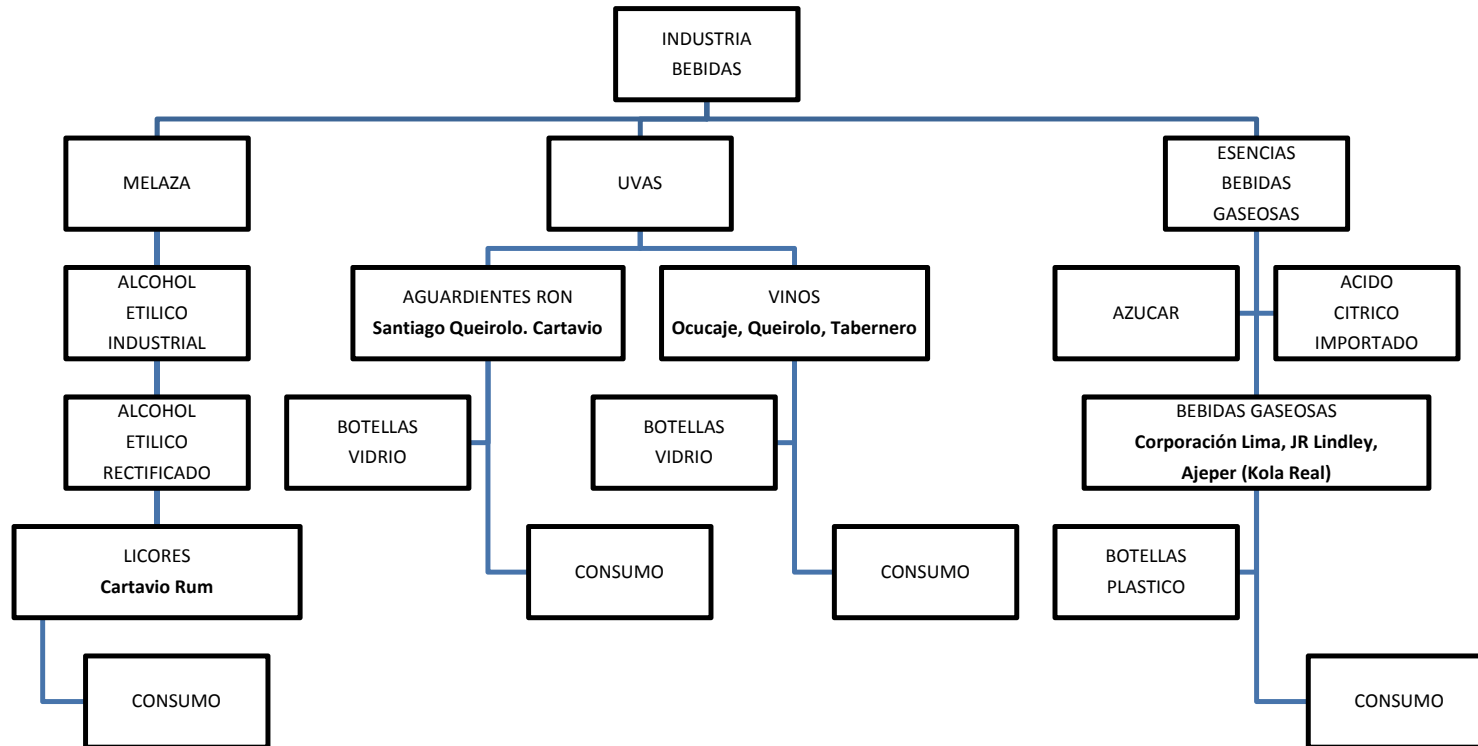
INDUSTRIA BEBIDAS

MELAZA

UVAS

ESENCIAS BEBIDAS GASEOSAS

ALCOHOL ETILICO INDUSTRIAL

ALCOHOL ETILICO RECTIFICADO

LICORES
Cartavio Rum

CONSUMO

AGUARDIENTES RON
Santiago Queirolo. Cartavio

BOTELLAS VIDRIO

CONSUMO

VINOS
Ocucaje, Queirolo, Tabernero

BOTELLAS VIDRIO

CONSUMO

AZUCAR

ACIDO CITRICO IMPORTADO

BEBIDAS GASEOSAS
Corporación Lima, JR Lindley, Ajeper (Kola Real)

BOTELLAS PLASTICO

CONSUMO